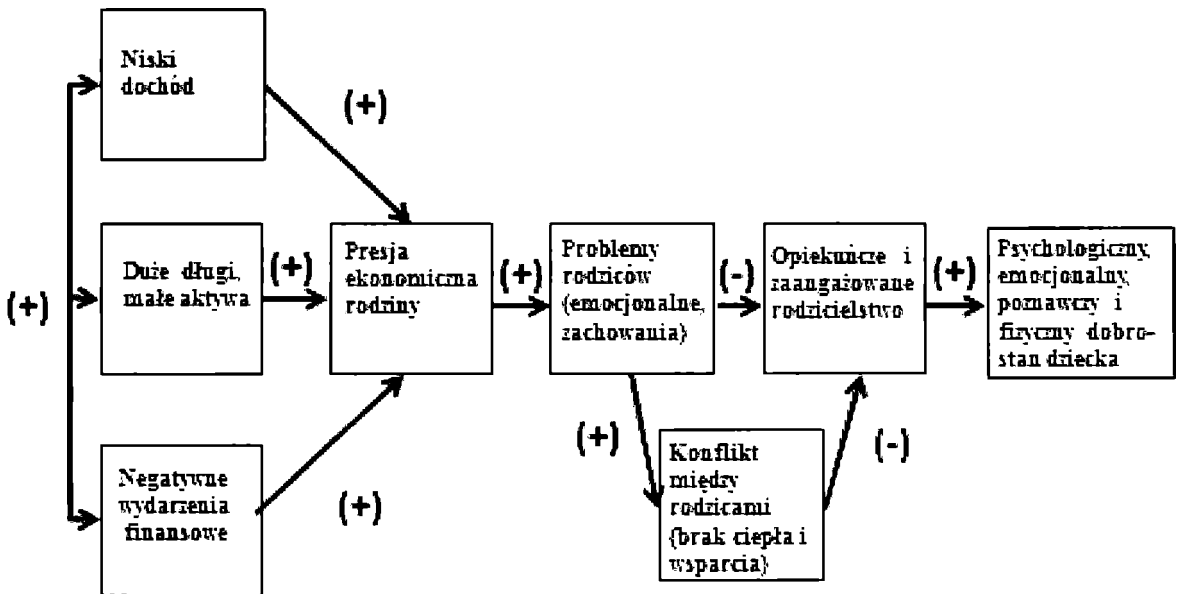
Niski dochód

(+)

Duże długi, małe aktywa

(+)

(+)

Negatywne wydarzenia finansowe

(+)

Presja ekonomiczna rodziny

(+)

Problemy rodziców (emocjonalne, zachowania)

(-)

Opiekuńcze i zaangażowane rodzicielstwo

(+)

Psychologiczny, emocjonalny, poznawczy i fizyczny dobrostan dziecka

(+)

Konflikt między rodzicami (brak ciepła i wsparcia)

(-)